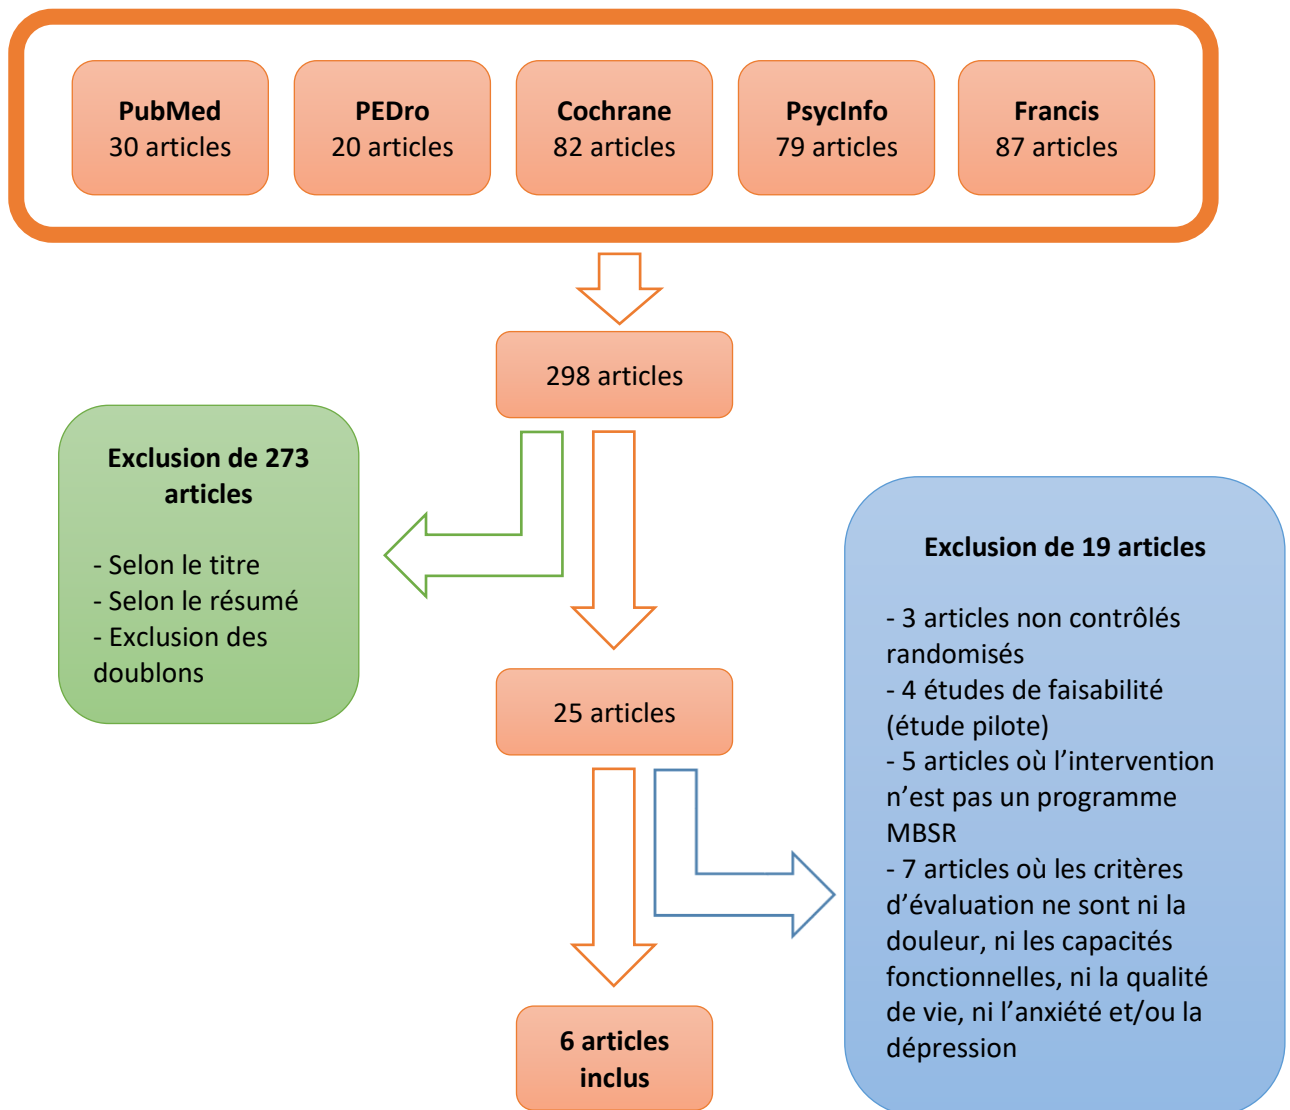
**PubMed**
30 articles

**PEDro**
20 articles

**Cochrane**
82 articles

**PsycInfo**
79 articles

**Francis**
87 articles

298 articles

**Exclusion de 273 articles**

- Selon le titre
- Selon le résumé
- Exclusion des doublons

25 articles

**Exclusion de 19 articles**

- 3 articles non contrôlés randomisés
- 4 études de faisabilité (étude pilote)
- 5 articles où l'intervention n'est pas un programme MBSR
- 7 articles où les critères d'évaluation ne sont ni la douleur, ni les capacités fonctionnelles, ni la qualité de vie, ni l'anxiété et/ou la dépression

**6 articles inclus**